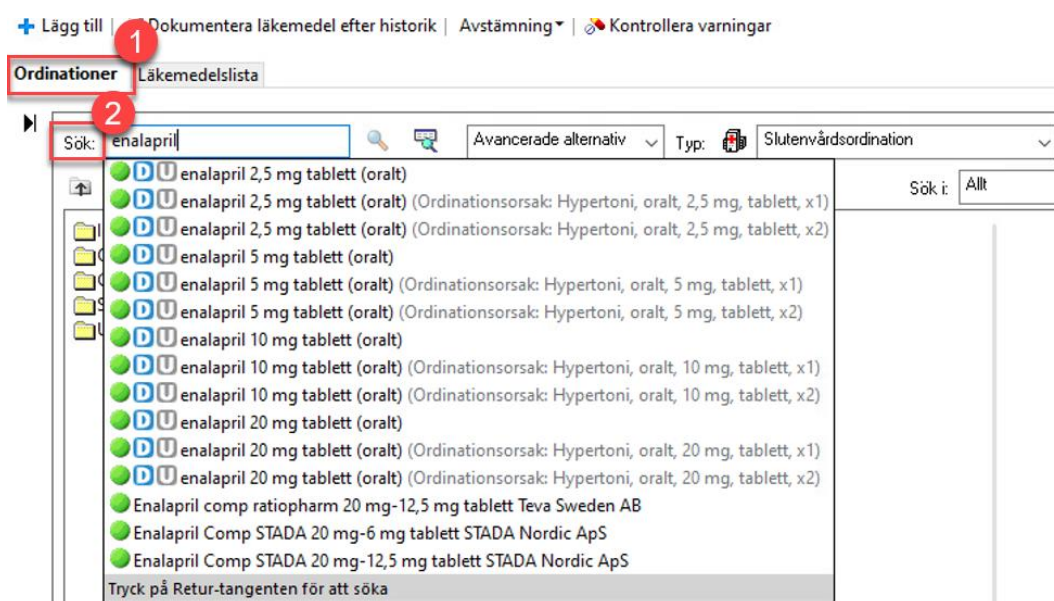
+ Lägg till | Dokumentera läkemedel efter historik | Avstämning | Kontrollera varningar

1

Ordinationer Läkemedelslista

2

Sök: enalapril

Avancerade alternativ Typ: Slutenvårdsordination

Sök i: Allt

D U enalapril 2,5 mg tablett (oralt)
D U enalapril 2,5 mg tablett (oralt) (Ordinationsorsak: Hypertoni, oralt, 2,5 mg, tablett, x1)
D U enalapril 2,5 mg tablett (oralt) (Ordinationsorsak: Hypertoni, oralt, 2,5 mg, tablett, x2)
D U enalapril 5 mg tablett (oralt)
D U enalapril 5 mg tablett (oralt) (Ordinationsorsak: Hypertoni, oralt, 5 mg, tablett, x1)
D U enalapril 5 mg tablett (oralt) (Ordinationsorsak: Hypertoni, oralt, 5 mg, tablett, x2)
D U enalapril 10 mg tablett (oralt)
D U enalapril 10 mg tablett (oralt) (Ordinationsorsak: Hypertoni, oralt, 10 mg, tablett, x1)
D U enalapril 10 mg tablett (oralt) (Ordinationsorsak: Hypertoni, oralt, 10 mg, tablett, x2)
D U enalapril 20 mg tablett (oralt)
D U enalapril 20 mg tablett (oralt) (Ordinationsorsak: Hypertoni, oralt, 20 mg, tablett, x1)
D U enalapril 20 mg tablett (oralt) (Ordinationsorsak: Hypertoni, oralt, 20 mg, tablett, x2)
Enalapril comp ratiopharm 20 mg-12,5 mg tablett Teva Sweden AB
Enalapril Comp STADA 20 mg-6 mg tablett STADA Nordic ApS
Enalapril Comp STADA 20 mg-12,5 mg tablett STADA Nordic ApS
Tryck på Retur-tangenten för att söka